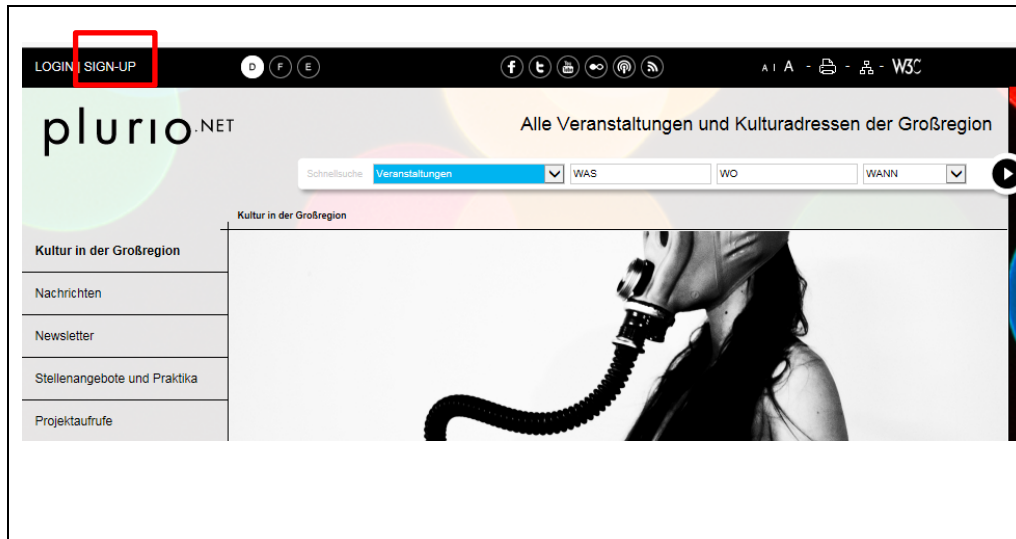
LOGIN | SIGN-UP

D F E

A A A - - - W3C

plurio.NET

Alle Veranstaltungen und Kulturadressen der Großregion

Schnellsuche Veranstaltungen WAS WO WANN

Kultur in der Großregion

Kultur in der Großregion

Nachrichten

Newsletter

Stellenangebote und Praktika

Projektaufrufe